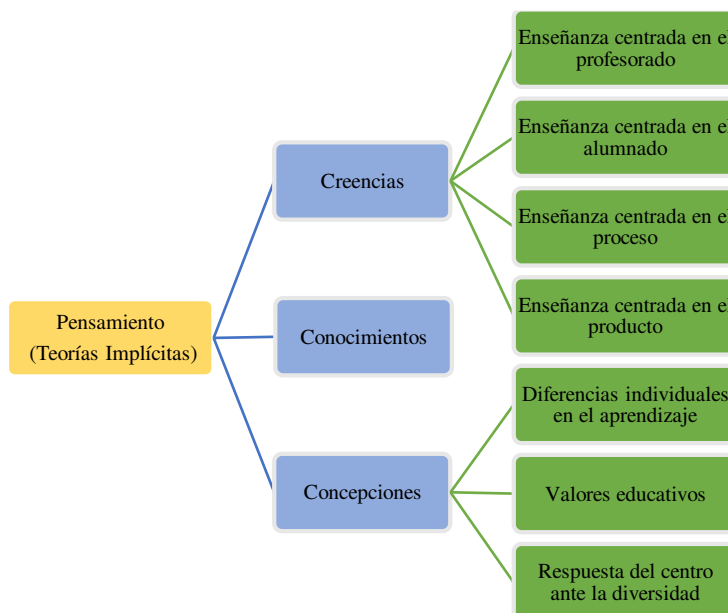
Pensamiento
(Teorías Implícitas)

Creencias

Conocimientos

Concepciones

Enseñanza centrada en el profesorado

Enseñanza centrada en el alumnado

Enseñanza centrada en el proceso

Enseñanza centrada en el producto

Diferencias individuales en el aprendizaje

Valores educativos

Respuesta del centro ante la diversidad